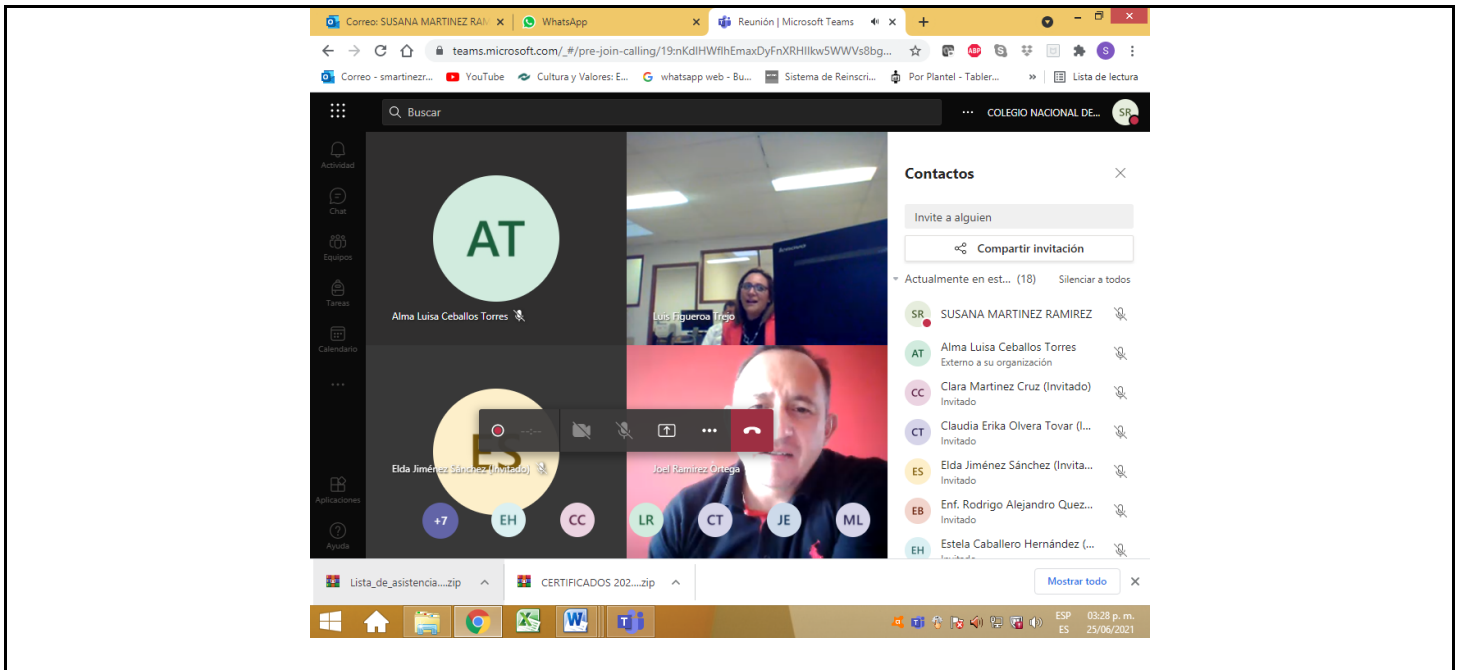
Correo: SUSANA MARTINEZ RA
WhatsApp
Reunión | Microsoft Teams

teams.microsoft.com/_#/pre-join-calling/19:nKdlHWflhEmaxDyFnXRHIlkw5WWVs8bg...

Correo - smartinezr... YouTube Cultura y Valores: E... whatsapp web - Bu... Sistema de Reinscri... Por Plantel - Tabler... » Lista de lectura

Buscar
... COLEGIO NACIONAL DE...
SR

Actividad
Chat
Equipos
Tareas
Calendario
...
Aplicaciones
Ayuda

AT
Alma Luisa Ceballos Torres
Luis Figueroa Trejo
ES
Elda Jiménez Sánchez (Invitado)
Joel Ramírez Ortega
--:--
+7 EH CC LR CT JE ML

Contactos
Invite a alguien
Compartir invitación
Actualmente en est... (18) Silenciar a todos
SR SUSANA MARTINEZ RAMIREZ
AT Alma Luisa Ceballos Torres
Externo a su organización
CC Clara Martinez Cruz (Invitado)
Invitado
CT Claudia Erika Olvera Tovar (I...
Invitado
ES Elda Jiménez Sánchez (Invita...
Invitado
EB Enf. Rodrigo Alejandro Quez...
Invitado
EH Estela Caballero Hernández (...
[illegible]

Lista_de_asistencia....zip
CERTIFICADOS 202....zip
Mostrar todo

ESP ES 03:28 p. m. 25/06/2021